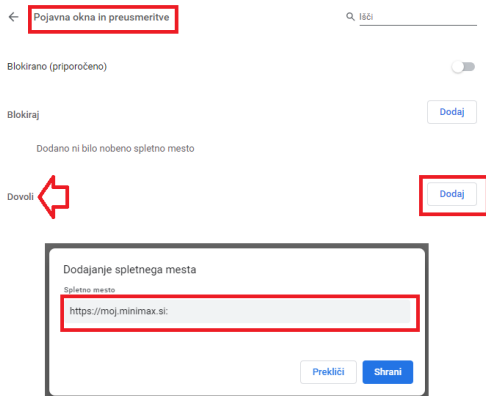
← Pojavna okna in preusmeritve

Išči

Blokirano (priporočeno)

Blokiraj

Dodaj

Dodano ni bilo nobeno spletno mesto

Dovoli

Dodaj

Dodajanje spletnega mesta

Spletno mesto

https://moj.minimax.si:

Prekliči

Shrani